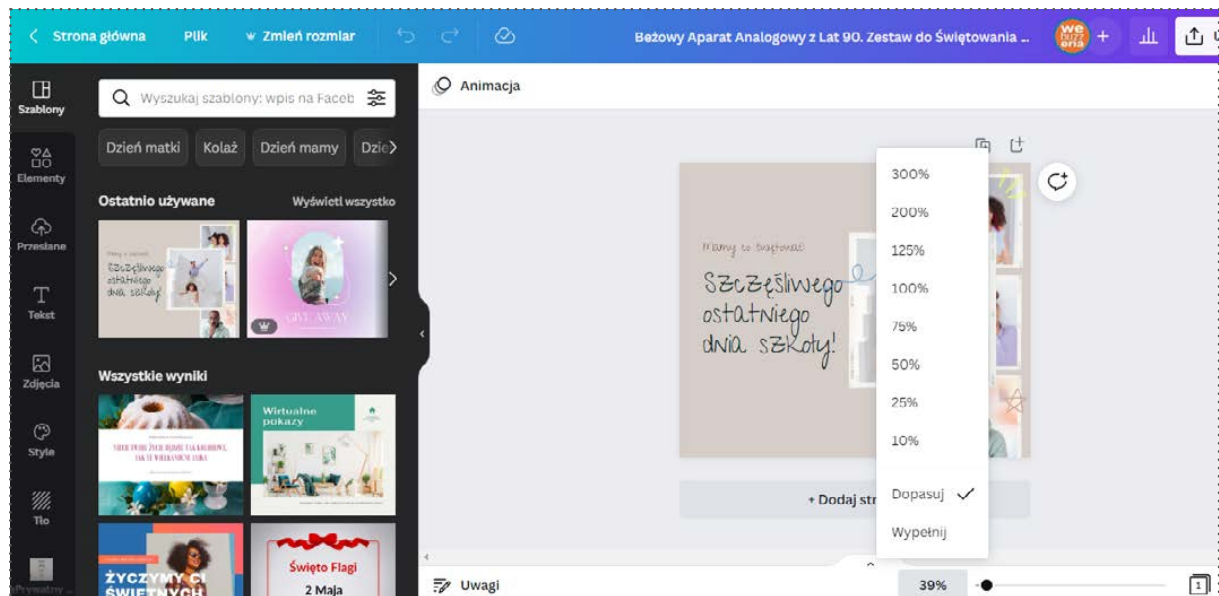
< Strona główna Plik Zmień rozmiar

Beżowy Aparat Analogowy z Lat 90. Zestaw do Świętowania ...

Szablony

Elementy

Przesłane

Tekst

Zdjęcia

Style

Tło

Prywatny...

Wyszukaj szablony: wpis na Faceb

Dzień matki Kolaż Dzień mamy Dzie

Ostatnio używane Wyświetl wszystko

Mamy to święto! Szczęśliwego ostatniego dnia szkoły!

GIVE AWAY

Wszystkie wyniki

Wirtualne pokazy

Życzymy ci świetnych

Święto Flagi 2 Maja

Animacja

Mamy to święto! Szczęśliwego ostatniego dnia szkoły!

300%

200%

125%

100%

75%

50%

25%

10%

Dopasuj

Wypełnij

+ Dodaj str

Uwagi

39%

1